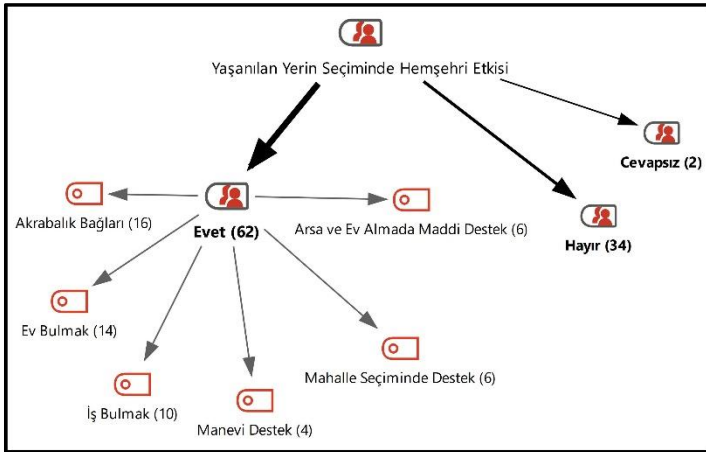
Yaşanılan Yerin Seçiminde Hemşehri Etkisi

Cevapsız (2)

Akrabalık Bağları (16)

Evet (62)

Arsa ve Ev Almada Maddi Destek (6)

Hayır (34)

Ev Bulmak (14)

Mahalle Seçiminde Destek (6)

İş Bulmak (10)

Manevi Destek (4)